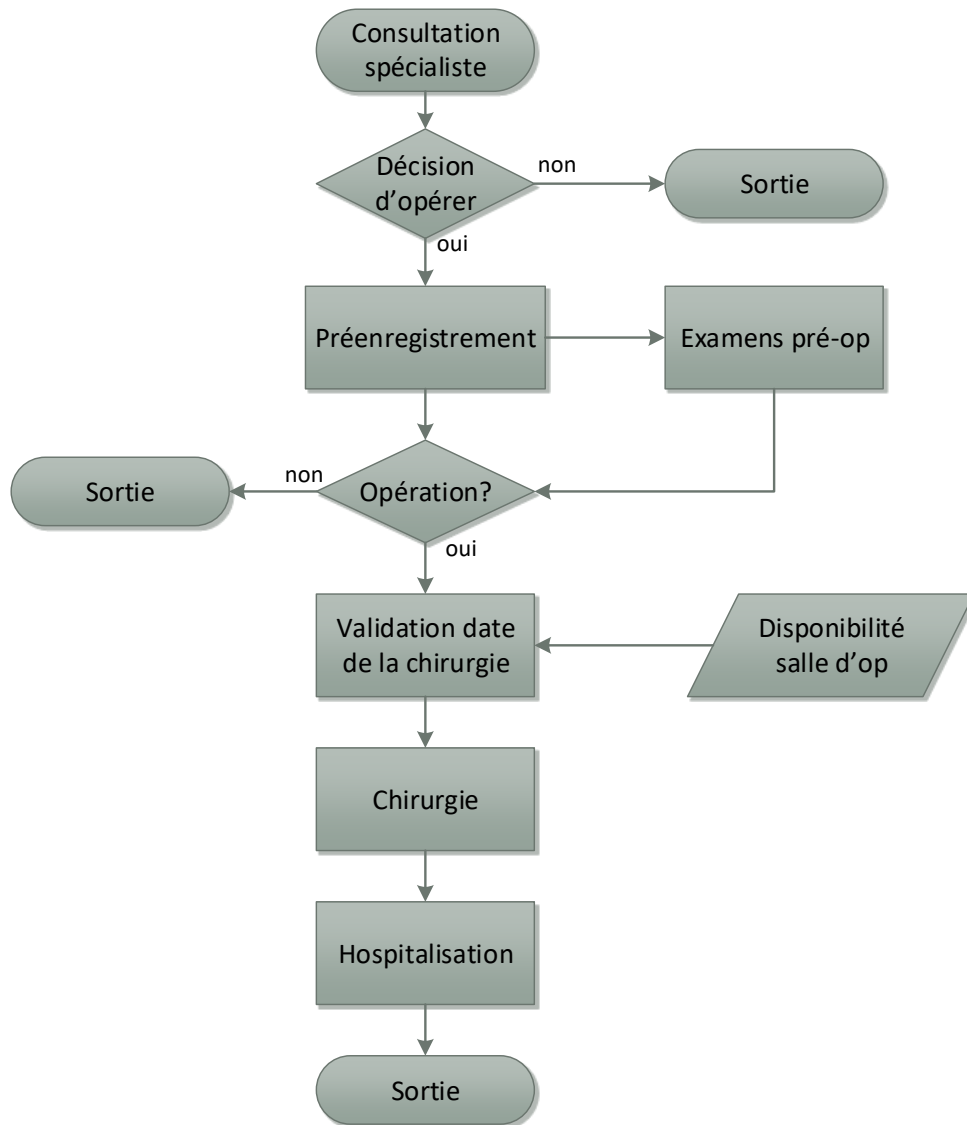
Consultation spécialiste

Décision d'opérer

non

Sortie

oui

Préenregistrement

Examens pré-op

non

Sortie

Opération?

oui

Validation date de la chirurgie

Disponibilité salle d'op

Chirurgie

Hospitalisation

Sortie